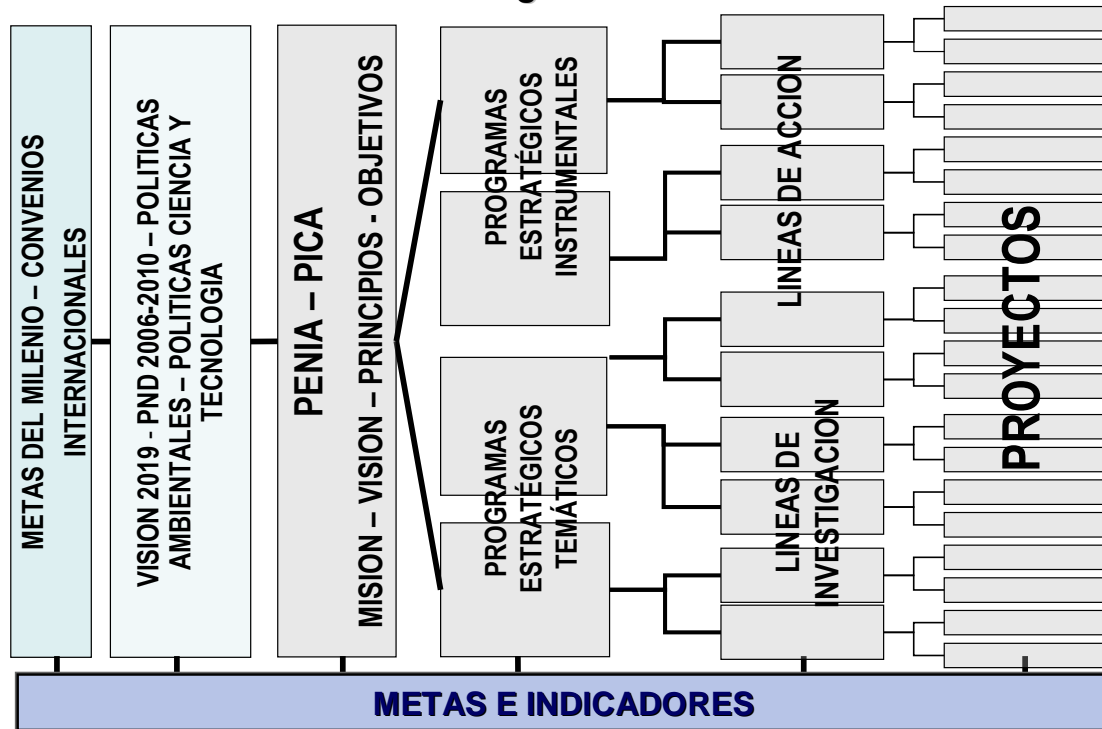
METAS DEL MILENIO – CONVENIOS INTERNACIONALES

VISION 2019 - PND 2006-2010 – POLITICAS AMBIENTALES – POLITICAS CIENCIA Y TECNOLOGIA

PENIA – PICA

MISION – VISION – PRINCIPIOS - OBJETIVOS

PROGRAMAS ESTRATÉGICOS INSTRUMENTALES

PROGRAMAS ESTRATÉGICOS TEMÁTICOS

LINEAS DE ACCION

LINEAS DE INVESTIGACION

PROYECTOS

METAS E INDICADORES